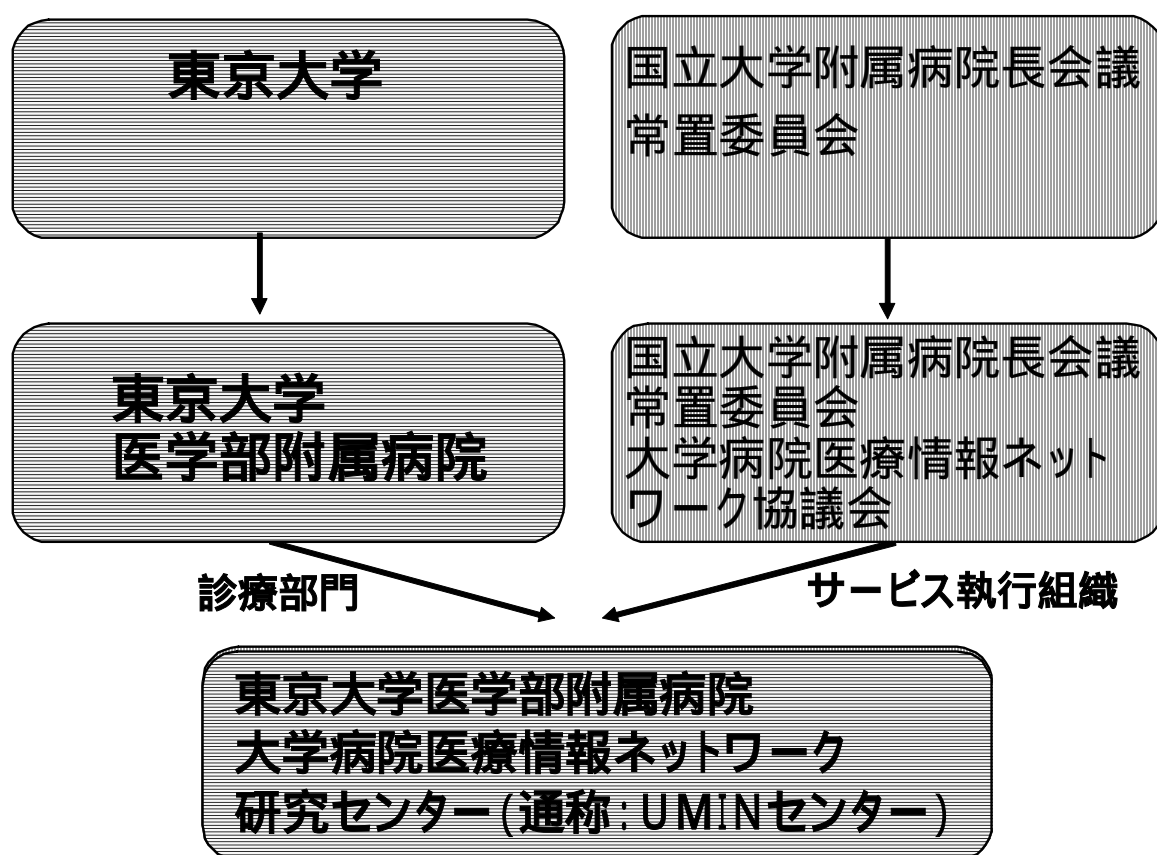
東京大学

国立大学附属病院長会議
常置委員会

東京大学
医学部附属病院

国立大学附属病院長会議
常置委員会
大学病院医療情報ネットワーク協議会

診療部門

サービス執行組織

東京大学医学部附属病院
大学病院医療情報ネットワーク
研究センター(通称:UMINセンター)